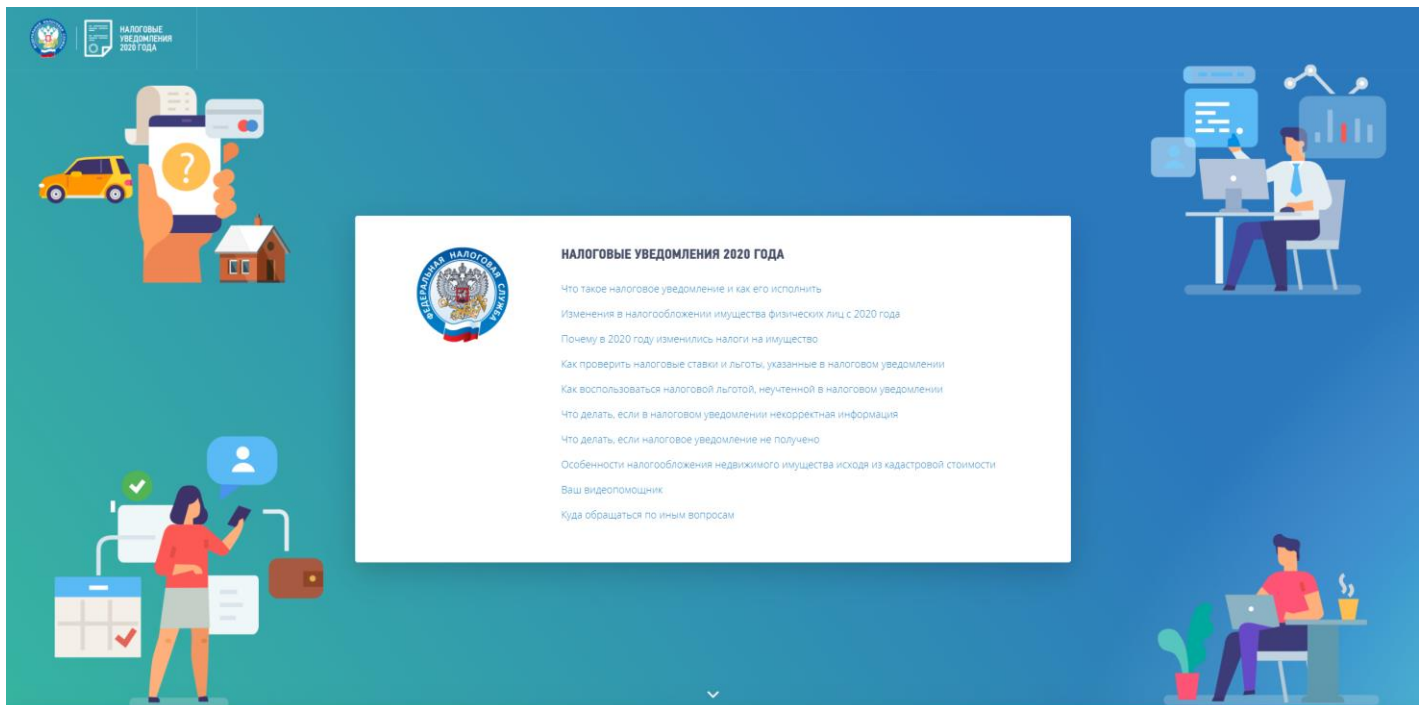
НАЛОГОВЫЕ УВЕДОМЛЕНИЯ 2020 ГОДА

ФЕДЕРАЛЬНАЯ НАЛОГОВАЯ СЛУЖБА

НАЛОГОВЫЕ УВЕДОМЛЕНИЯ 2020 ГОДА

Что такое налоговое уведомление и как его исполнить

Изменения в налогообложении имущества физических лиц с 2020 года

Почему в 2020 году изменились налоги на имущество

Как проверить налоговые ставки и льготы, указанные в налоговом уведомлении

Как воспользоваться налоговой льготой, неучтенной в налоговом уведомлении

Что делать, если в налоговом уведомлении некорректная информация

Что делать, если налоговое уведомление не получено

Особенности налогообложения недвижимого имущества исходя из кадастровой стоимости

Ваш видеопомощник

Куда обращаться по иным вопросам